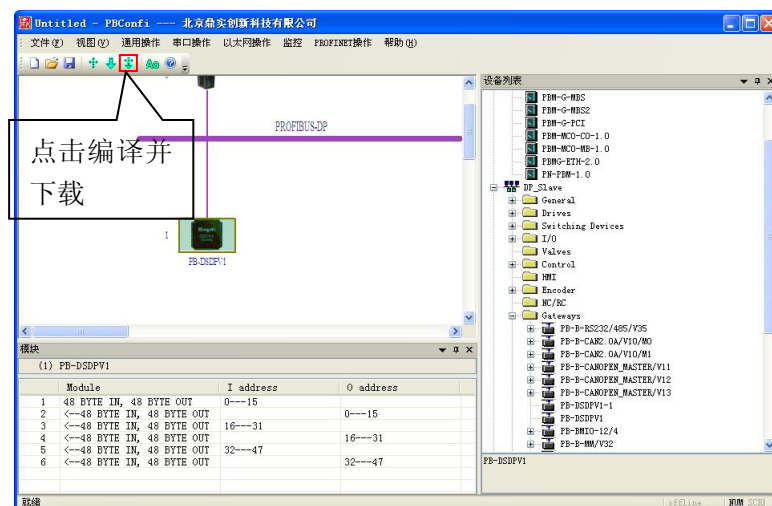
Untitled - PBConfi --- 北京鼎实创新科技有限公司

文件(F) 视图(V) 通用操作 串口操作 以太网操作 监控 PROFINET操作 帮助(H)

点击编译并下载

PROFIBUS-DP

1

PB-DSDPV1

设备列表

PBM-G-MBS
PBM-G-MBS2
PBM-G-PCI
PBM-MCO-CO-1.0
PBM-MCO-MB-1.0
PBMG-ETH-2.0
PN-PBM-1.0
DP_Slave
General
Drives
Switching Devices
I/O
Valves
Control
HMI
Encoder
NC/RC
Gateways
PB-B-RS232/485/V35
PB-B-CAN2.0A/V10/MO
PB-B-CAN2.0A/V10/M1
PB-B-CANOPEN_MASTER/V11
PB-B-CANOPEN_MASTER/V12
PB-B-CANOPEN_MASTER/V13
PB-DSDPV1-1
PB-DSDPV1
PB-BMIO-12/4
PB-B-MM/V32

PB-DSDPV1

模块

(1) PB-DSDPV1

| | Module | I address | O address |
|---|---|---|---|
| 1 | 48 BYTE IN, 48 BYTE OUT | 0---15 | |
| 2 | <--48 BYTE IN, 48 BYTE OUT | | 0---15 |
| 3 | <--48 BYTE IN, 48 BYTE OUT | 16---31 | |
| 4 | <--48 BYTE IN, 48 BYTE OUT | | 16---31 |
| 5 | <--48 BYTE IN, 48 BYTE OUT | 32---47 | |
| 6 | <--48 BYTE IN, 48 BYTE OUT | | 32---47 |

就绪 offline NUM SCRL